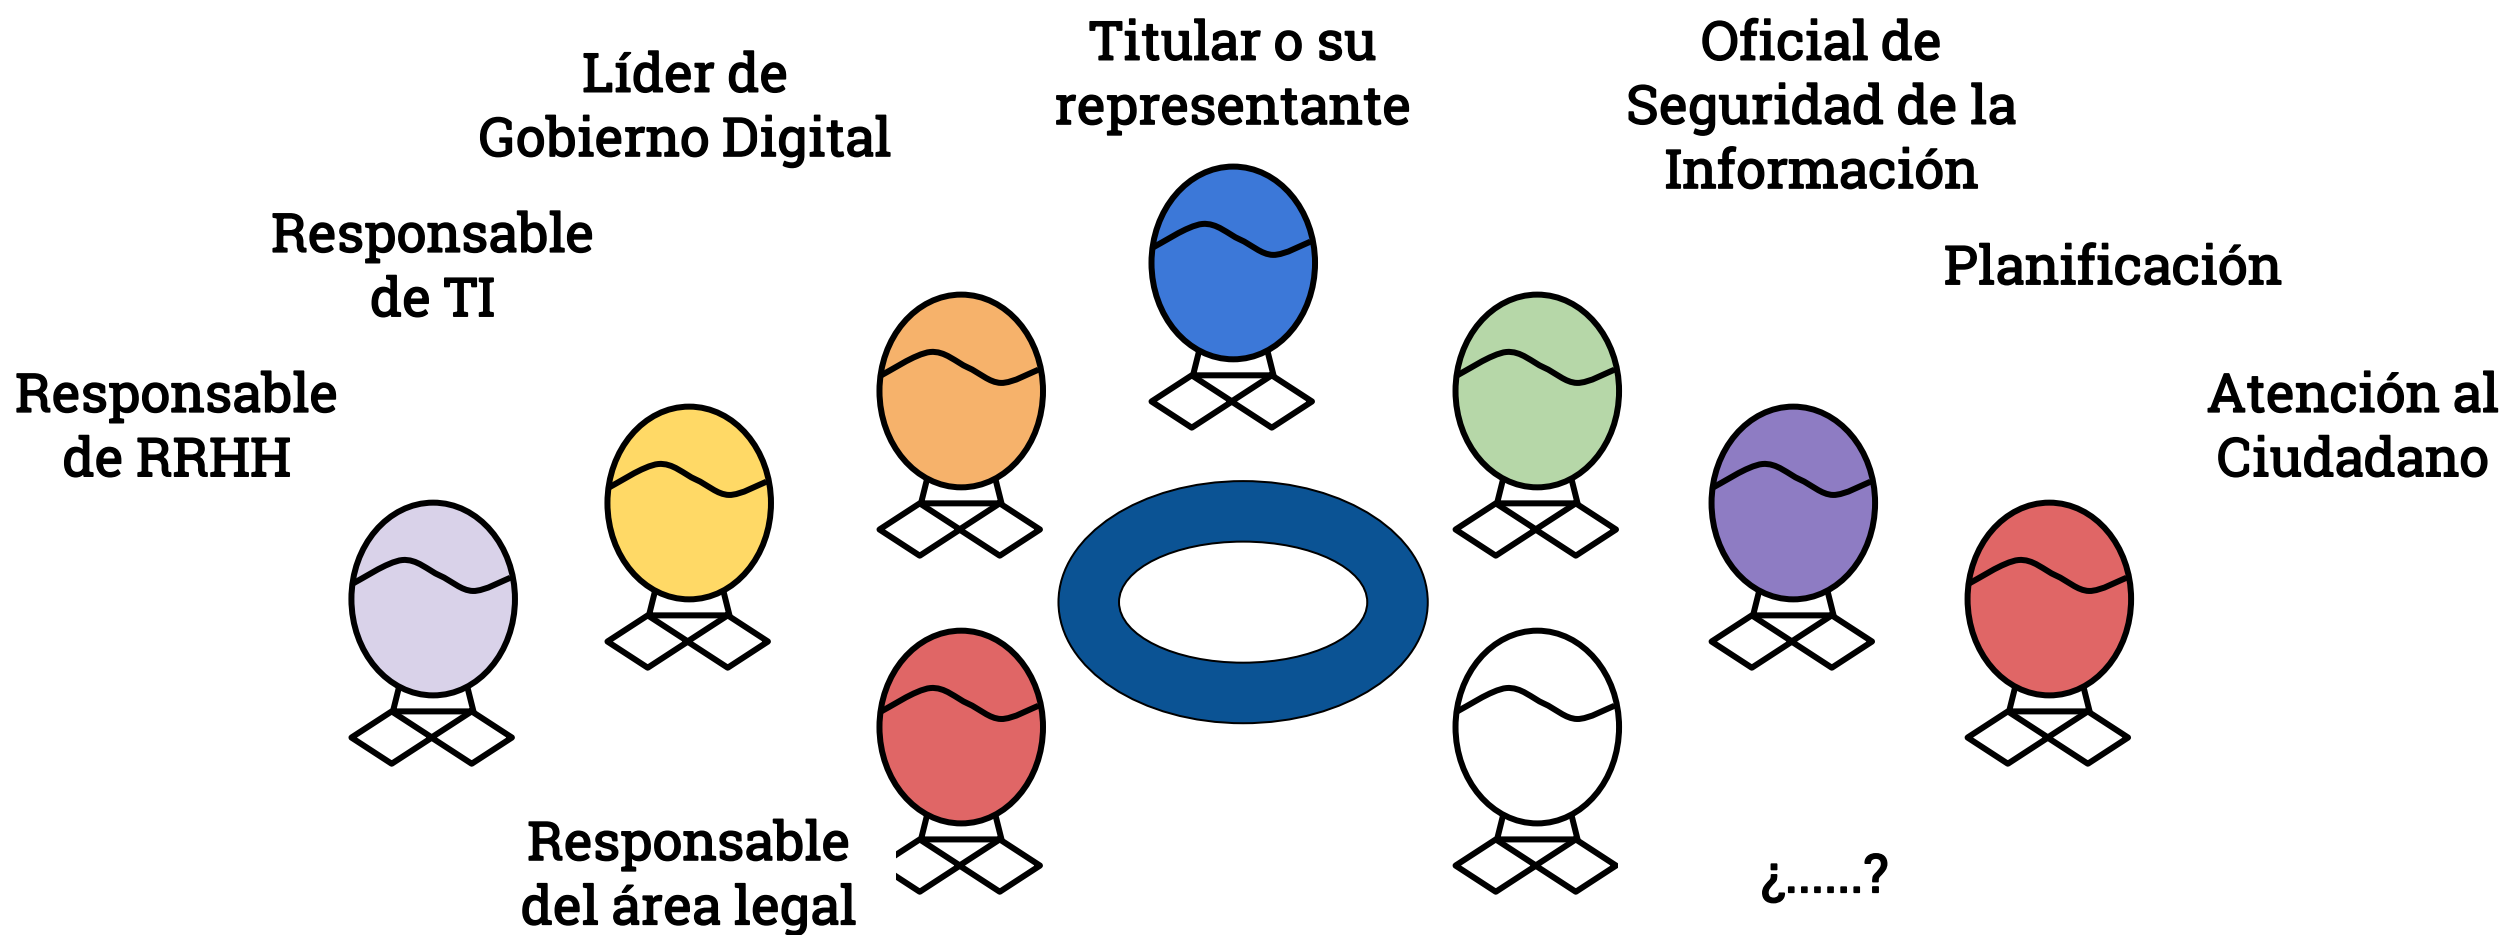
Líder de Gobierno Digital

Titular o su representante

Oficial de Seguridad de la Información

Responsable de TI

Planificación

Responsable de RRHH

Atención al Ciudadano

Responsable del área legal

¿......?